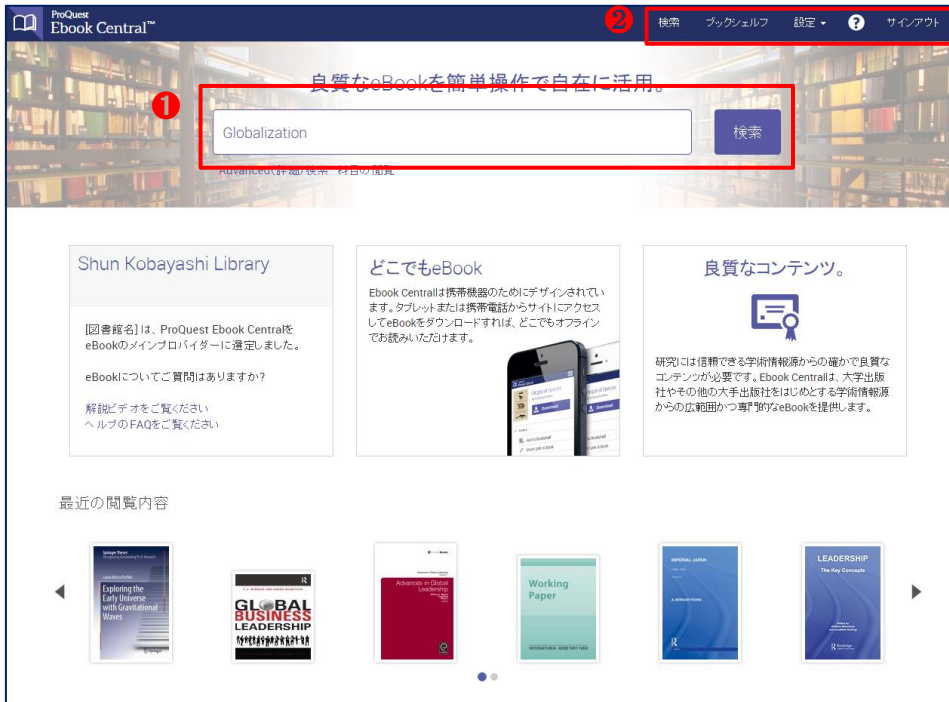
ProQuest Ebook Central™

❷ 検索 ブックシェルフ 設定 ▾ ? サインアウト

良質なeBookを簡単操作で自在に活用。

❶

Globalization

検索

Advanced(詳細)検索 科目の閲覧

Shun Kobayashi Library

[図書館名] は、ProQuest Ebook Centralを eBookのメインプロバイダーに選定しました。

eBookについてご質問はありますか?

解説ビデオをご覧ください
ヘルプのFAQをご覧ください

どこでもeBook

Ebook Centralは携帯機器のためにデザインされています。タブレットまたは携帯電話からサイトにアクセスしてeBookをダウンロードすれば、どこでもオフラインでお読みいただけます。

良質なコンテンツ。

研究には信頼できる学術情報源からの確かで良質なコンテンツが必要です。Ebook Centralは、大学出版社やその他の大手出版社をはじめとする学術情報源からの広範囲かつ専門的なeBookを提供します。

最近の閲覧内容

Exploring the Early Universe with Gravitational Waves

GLOBAL BUSINESS LEADERSHIP

Advances in Global Leadership

Working Paper

IMPERIAL JAPAN

LEADERSHIP The Key Concepts